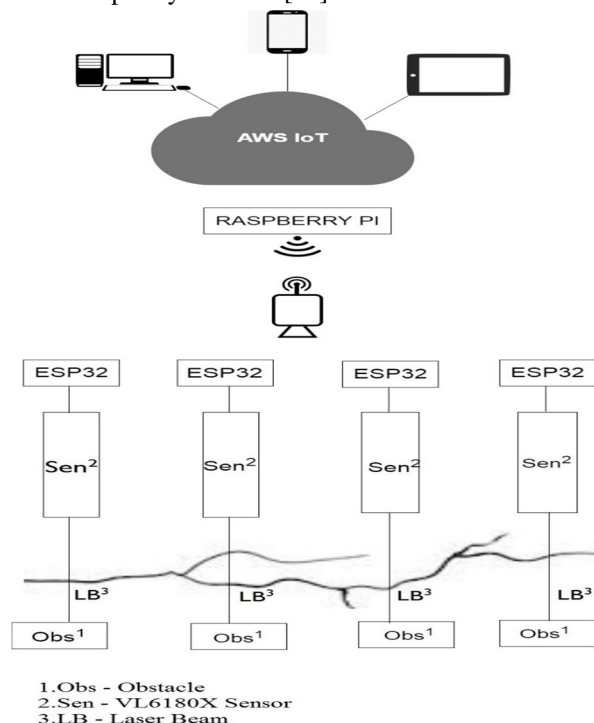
AWS IoT

RASPBERRY PI

ESP32

ESP32

ESP32

ESP32

Sen$^2$

Sen$^2$

Sen$^2$

Sen$^2$

LB$^3$

LB$^3$

LB$^3$

LB$^3$

Obs$^1$

Obs$^1$

Obs$^1$

Obs$^1$

1.Obs - Obstacle
2.Sen - VL6180X Sensor
3.LB - Laser Beam